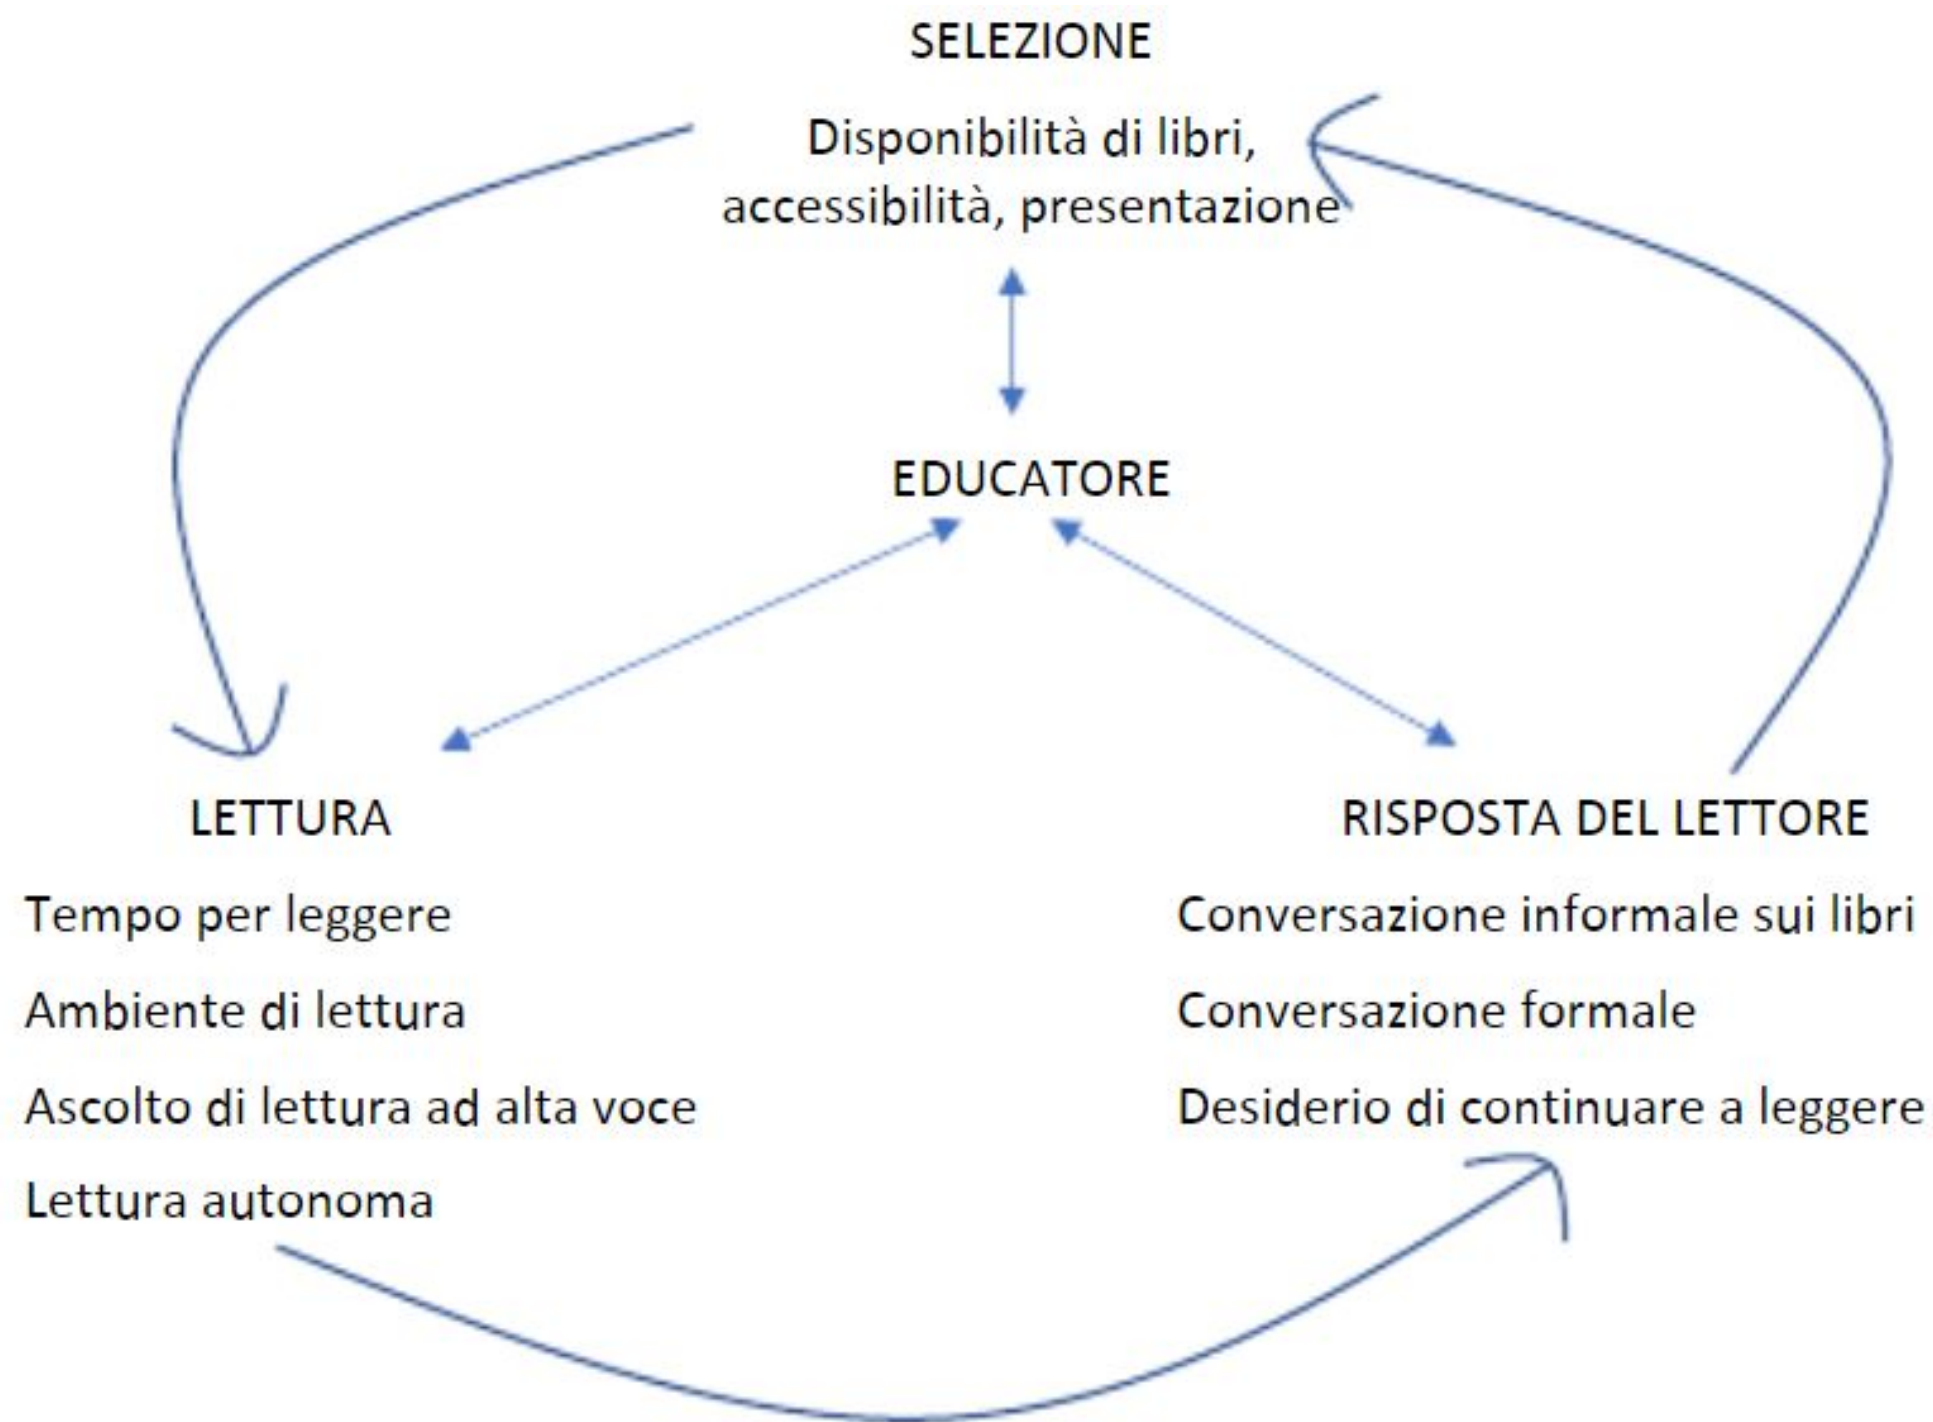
SELEZIONE

Disponibilità di libri, accessibilità, presentazione

EDUCATORE

LETTURA

Tempo per leggere

Ambiente di lettura

Ascolto di lettura ad alta voce

Lettura autonoma

RISPOSTA DEL LETTORE

Conversazione informale sui libri

Conversazione formale

Desiderio di continuare a leggere